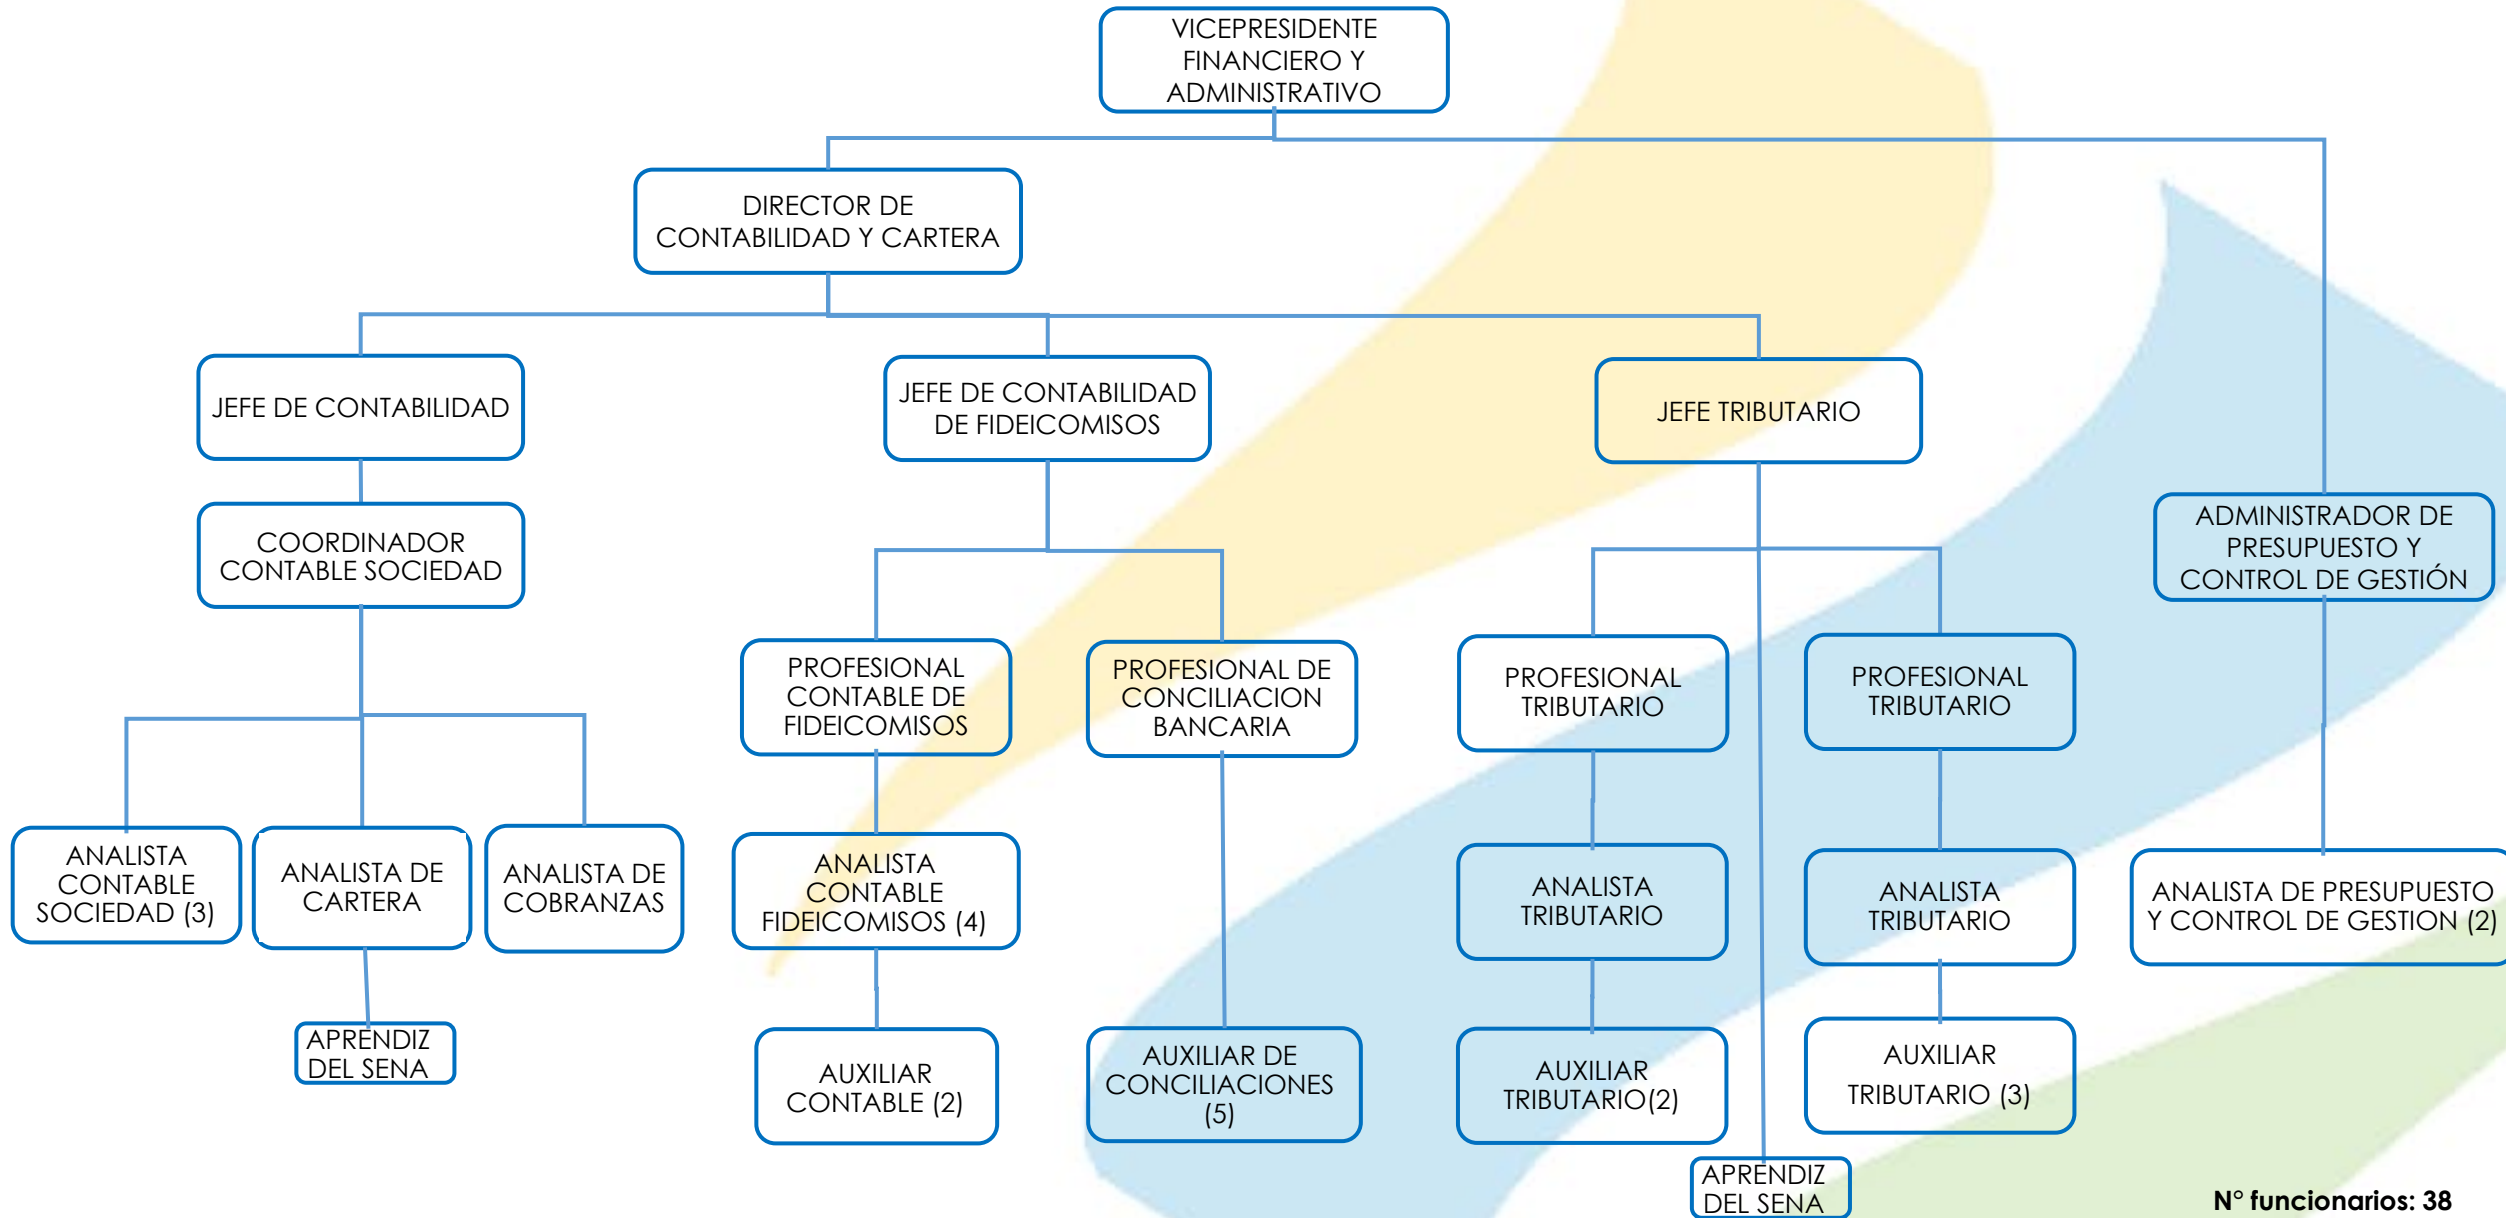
VICEPRESIDENTE FINANCIERO Y ADMINISTRATIVO

DIRECTOR DE CONTABILIDAD Y CARTERA

JEFE DE CONTABILIDAD

JEFE DE CONTABILIDAD DE FIDEICOMISOS

JEFE TRIBUTARIO

ADMINISTRADOR DE PRESUPUESTO Y CONTROL DE GESTIÓN

COORDINADOR CONTABLE SOCIEDAD

PROFESIONAL CONTABLE DE FIDEICOMISOS

PROFESIONAL DE CONCILIACION BANCARIA

PROFESIONAL TRIBUTARIO

PROFESIONAL TRIBUTARIO

ANALISTA CONTABLE SOCIEDAD (3)

ANALISTA DE CARTERA

ANALISTA DE COBRANZAS

ANALISTA CONTABLE FIDEICOMISOS (4)

ANALISTA TRIBUTARIO

ANALISTA TRIBUTARIO

ANALISTA DE PRESUPUESTO Y CONTROL DE GESTION (2)

APRENDIZ DEL SENA

AUXILIAR CONTABLE (2)

AUXILIAR DE CONCILIACIONES (5)

AUXILIAR TRIBUTARIO(2)

AUXILIAR TRIBUTARIO (3)

APRENDIZ DEL SENA

N° funcionarios: 38